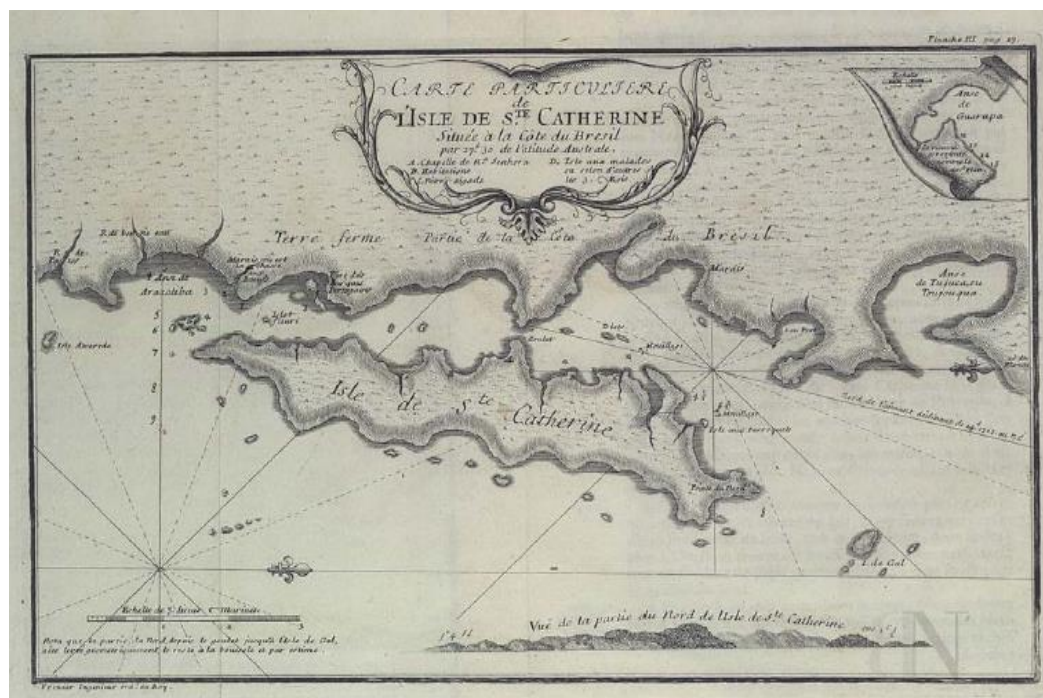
Planche III pag. 27.

CARTE PARTICULIERE de L'ISLE DE S.te CATHERINE Située à la Côte du Bresil par 27d. 30 de latitude Australe.

A. Chapelle de N.e Seigneur
B. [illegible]
C. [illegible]
D. Isle aux malades
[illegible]
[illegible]

Anse de Guarapa

Terre ferme Partie de la Côte du Bresil

Anse de Tujucas ou Toujouqua

Isle de S.te Catherine

Anse de Araçatuba

Isle Aurorée

I. du Gal

Pointe des Pierres

Echelle de 3 lieues C. Marines

Vuë de la partie du Nord de l'Isle de S.te Catherine

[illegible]

Vernier Dupuiset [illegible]